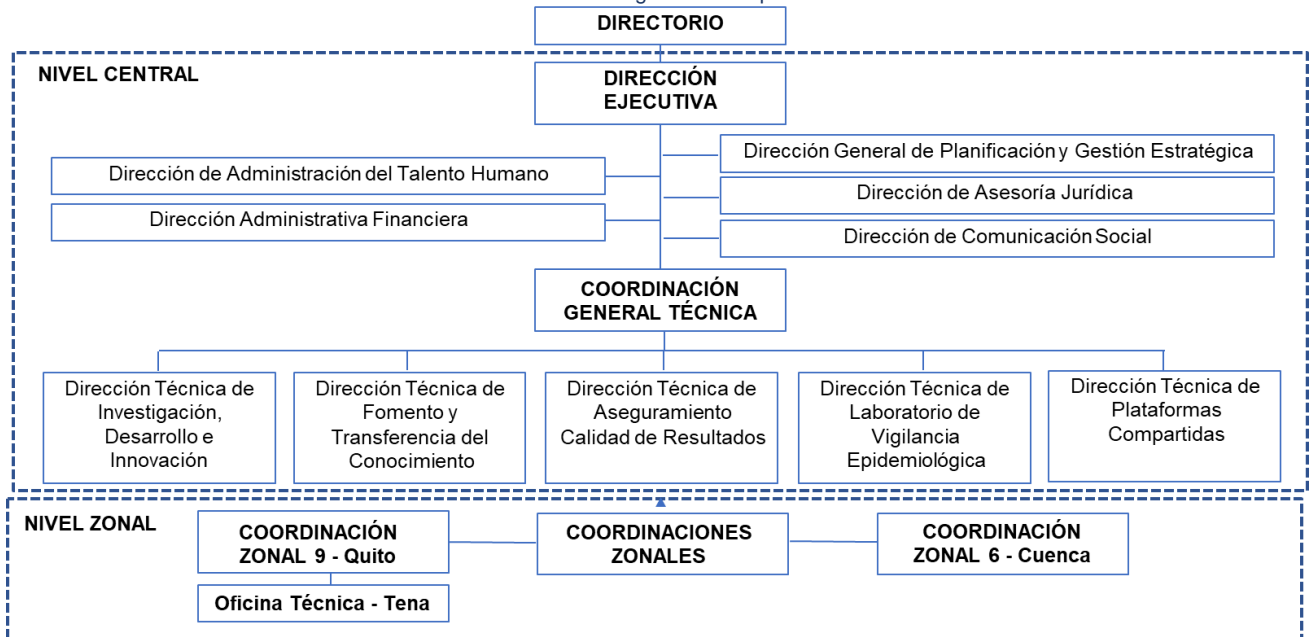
DIRECTORIO

NIVEL CENTRAL

DIRECCIÓN EJECUTIVA

Dirección de Administración del Talento Humano

Dirección Administrativa Financiera

Dirección General de Planificación y Gestión Estratégica

Dirección de Asesoría Jurídica

Dirección de Comunicación Social

COORDINACIÓN GENERAL TÉCNICA

Dirección Técnica de Investigación, Desarrollo e Innovación

Dirección Técnica de Fomento y Transferencia del Conocimiento

Dirección Técnica de Aseguramiento Calidad de Resultados

Dirección Técnica de Laboratorio de Vigilancia Epidemiológica

Dirección Técnica de Plataformas Compartidas

NIVEL ZONAL

COORDINACIÓN ZONAL 9 - Quito

COORDINACIONES ZONALES

COORDINACIÓN ZONAL 6 - Cuenca

Oficina Técnica - Tena